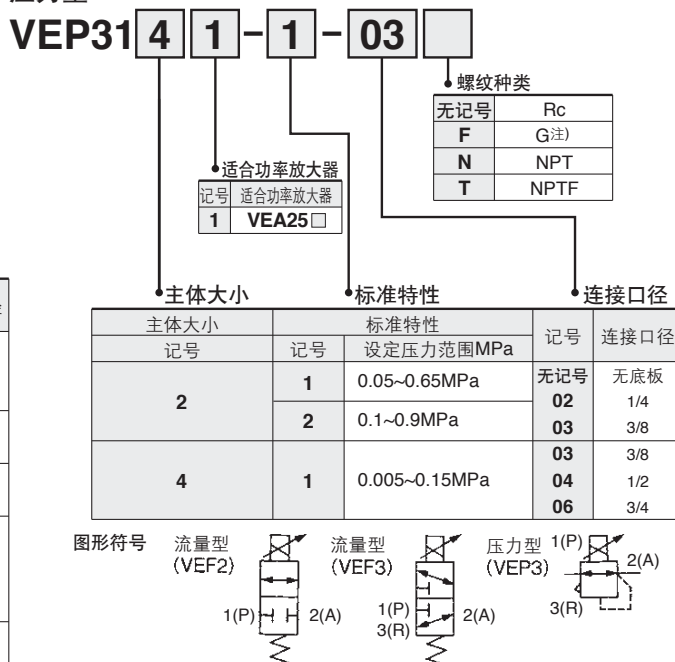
压力型

VEP31 4 1 - 1 - 03

螺纹种类

| 无记号 | Rc |
|---|---|
| F | G注) |
| N | NPT |
| T | NPTF |

适合功率放大器

| 记号 | 适合功率放大器 |
|---|---|
| 1 | VEA25□ |

主体大小

标准特性

连接口径

| 主体大小 记号 | 标准特性 记号 | 标准特性 设定压力范围MPa | 记号 | 连接口径 |
|---|---|---|---|---|
| 2 | 1 | 0.05~0.65MPa | 无记号 | 无底板 |
| | | | 02 | 1/4 |
| | 2 | 0.1~0.9MPa | 03 | 3/8 |
| 4 | 1 | 0.005~0.15MPa | 03 | 3/8 |
| | | | 04 | 1/2 |
| | | | 06 | 3/4 |

图形符号 流量型 (VEF2) 1(P) 2(A) 流量型 (VEF3) 1(P) 3(R) 2(A) 压力型 (VEP3) 1(P) 2(A) 3(R)